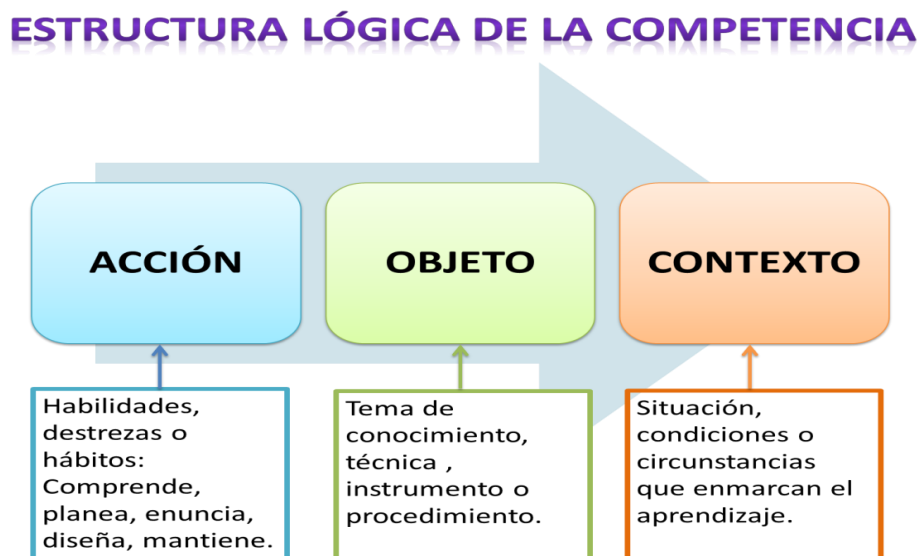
ESTRUCTURA LÓGICA DE LA COMPETENCIA

ACCIÓN

OBJETO

CONTEXTO

Habilidades, destrezas o hábitos: Comprende, planea, enuncia, diseña, mantiene.

Tema de conocimiento, técnica , instrumento o procedimiento.

Situación, condiciones o circunstancias que enmarcan el aprendizaje.